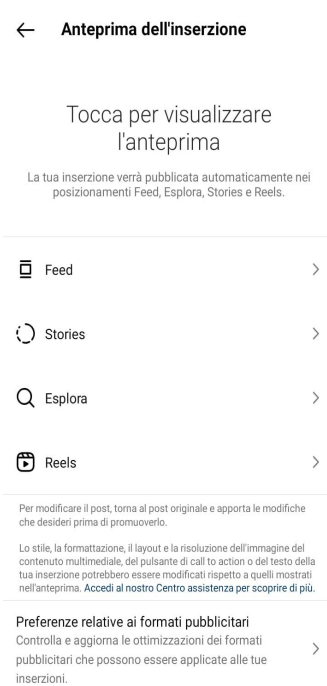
Anteprima dell'inserzione

Tocca per visualizzare l'anteprima

La tua inserzione verrà pubblicata automaticamente nei posizionamenti Feed, Esplora, Stories e Reels.

Feed

Stories

Esplora

Reels

Per modificare il post, torna al post originale e apporta le modifiche che desideri prima di promuoverlo.

Lo stile, la formattazione, il layout e la risoluzione dell'immagine del contenuto multimediale, del pulsante di call to action o del testo della tua inserzione potrebbero essere modificati rispetto a quelli mostrati nell'anteprima. Accedi al nostro Centro assistenza per scoprire di più.

Preferenze relative ai formati pubblicitari
Controlla e aggiorna le ottimizzazioni dei formati pubblicitari che possono essere applicate alle tue inserzioni.